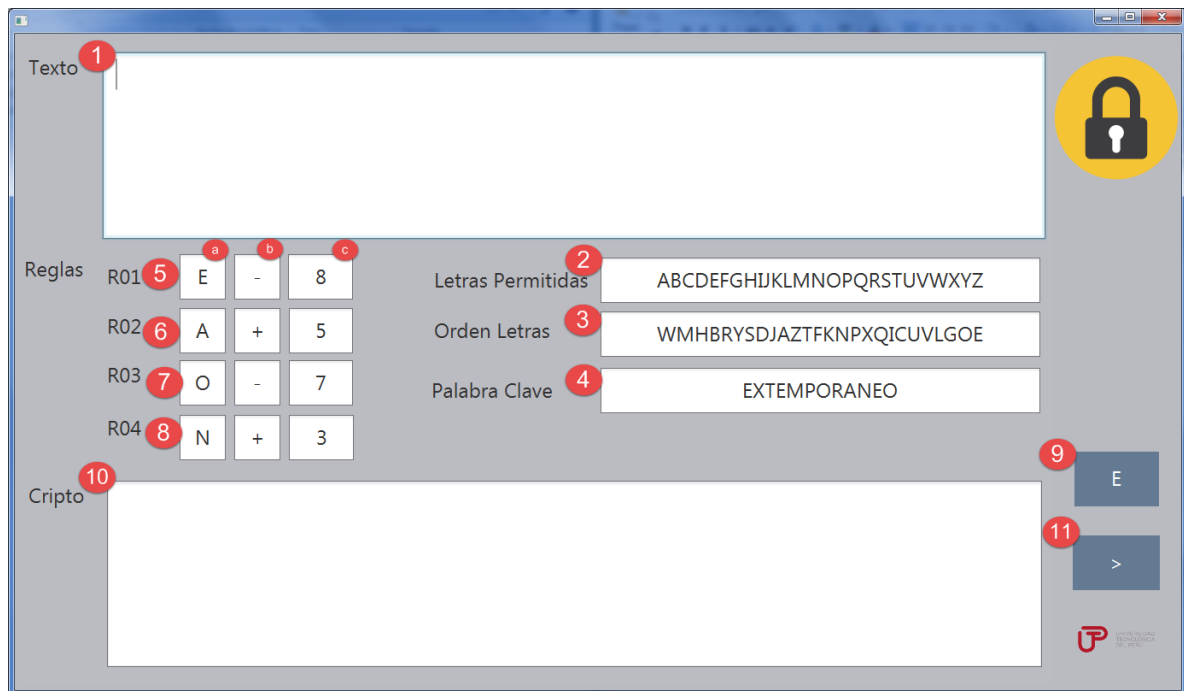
Texto 1

Reglas

a b c

R01 5 E - 8

R02 6 A + 5

R03 7 O - 7

R04 8 N + 3

2 Letras Permitidas ABCDEFGHIJKLMNOPQRSTUVWXYZ

3 Orden Letras WMHBRYSDJAZTFKNPXQICUVLGOE

4 Palabra Clave EXTEMPORANEO

9 E

Cripto 10

11 >

UTP UNIVERSIDAD TECNOLÓGICA DEL PERÚ